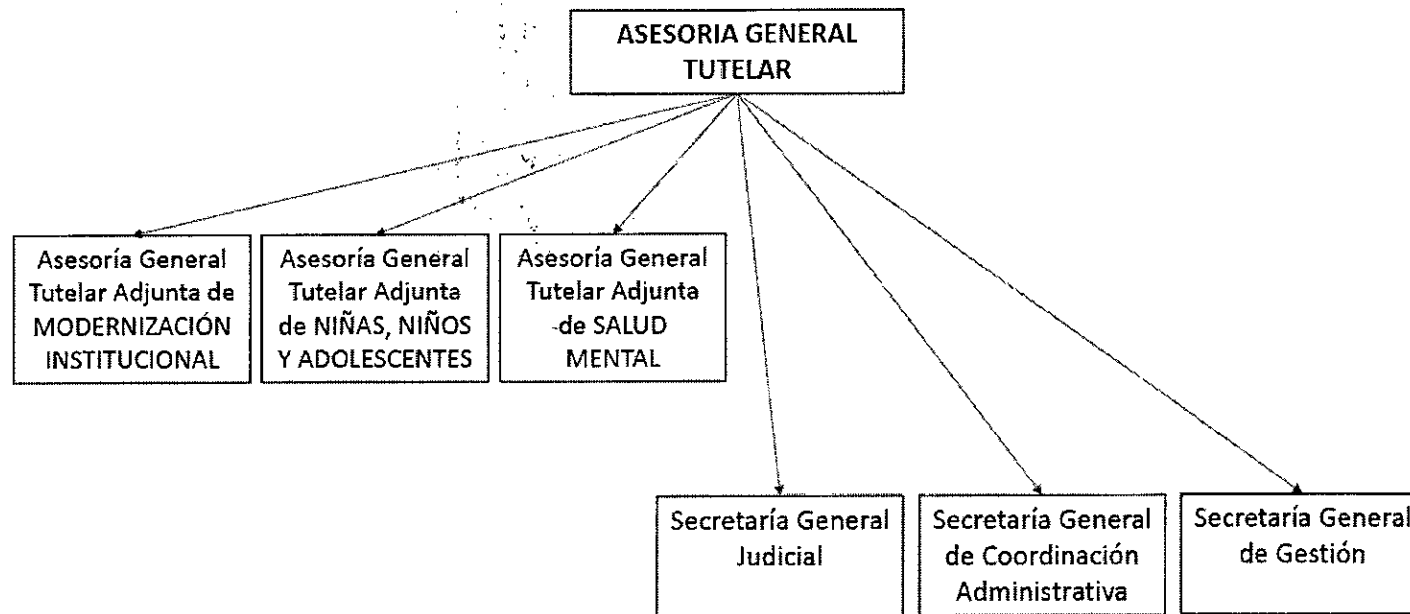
ASESORIA GENERAL TUTELAR

Asesoría General Tutelar Adjunta de MODERNIZACIÓN INSTITUCIONAL

Asesoría General Tutelar Adjunta de NIÑAS, NIÑOS Y ADOLESCENTES

Asesoría General Tutelar Adjunta de SALUD MENTAL

Secretaría General Judicial

Secretaría General de Coordinación Administrativa

Secretaría General de Gestión